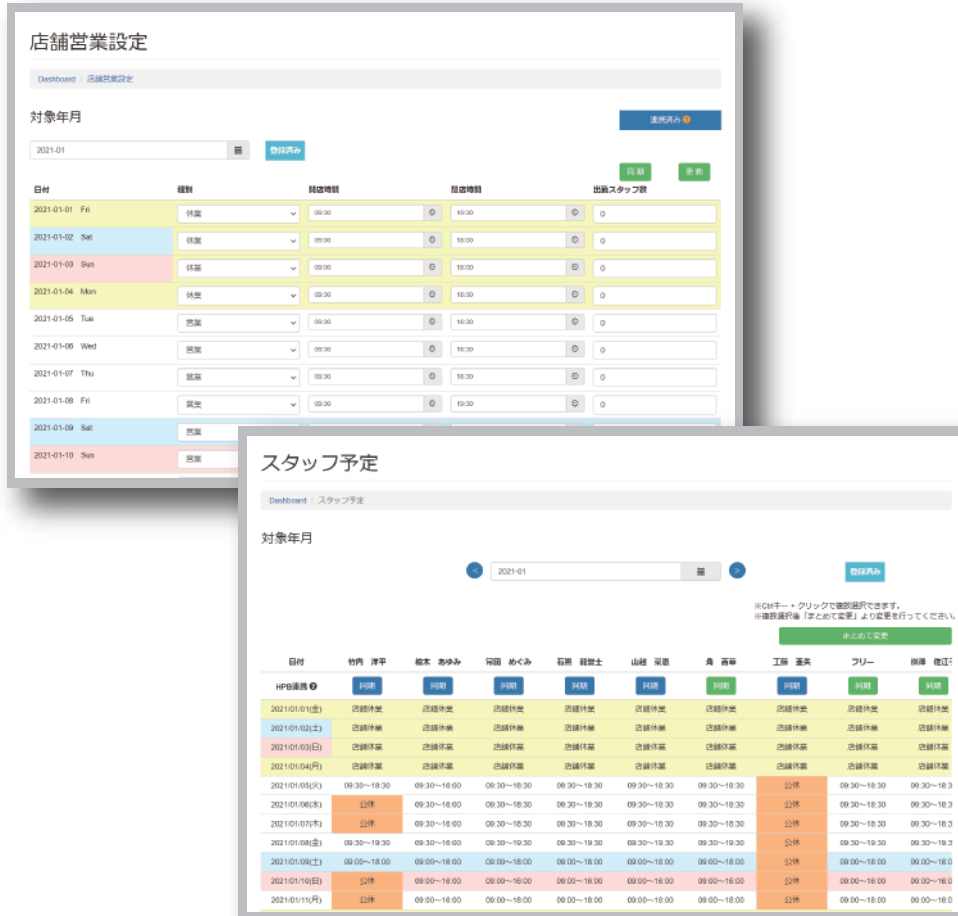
店舗営業設定

Dashboard / 店舗営業設定

対象年月

連携済み

2021-01

登録済み

同期　更新

| 日付 | 種別 | 開店時刻 | 閉店時刻 | 出勤スタッフ数 |
|---|---|---|---|---|
| 2021-01-01 Fri | 休業 | 09:30 | 19:30 | 0 |
| 2021-01-02 Sat | 休業 | 09:00 | 18:00 | 0 |
| 2021-01-03 Sun | 休業 | 09:00 | 18:00 | 0 |
| 2021-01-04 Mon | 休業 | 09:30 | 18:30 | 0 |
| 2021-01-05 Tue | 営業 | 09:30 | 18:30 | 0 |
| 2021-01-06 Wed | 営業 | 09:30 | 18:30 | 0 |
| 2021-01-07 Thu | 営業 | 09:30 | 18:30 | 0 |
| 2021-01-08 Fri | 営業 | 09:30 | 19:30 | 0 |
| 2021-01-09 Sat | 営業 | | | |
| 2021-01-10 Sun | 営業 | | | |

スタッフ予定

Dashboard / スタッフ予定

対象年月

2021-01

登録済み

※Ctrlキー + クリックで複数選択できます。
※複数選択後「まとめて変更」より変更を行ってください。

まとめて変更

| 日付 | 竹内 洋平 | 鈴木 あゆみ | 宗田 めぐみ | 石黒 龍登士 | 山越 采恵 | 角 香華 | 工藤 菜美 | フリー | 桜澤 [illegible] |
|---|---|---|---|---|---|---|---|---|---|
| HPB連携 | 同期 | 同期 | 同期 | 同期 | 同期 | 同期 | 同期 | 同期 | 同期 |
| 2021/01/01(金) | 店舗休業 | 店舗休業 | 店舗休業 | 店舗休業 | 店舗休業 | 店舗休業 | 店舗休業 | 店舗休業 | 店舗休業 |
| 2021/01/02(土) | 店舗休業 | 店舗休業 | 店舗休業 | 店舗休業 | 店舗休業 | 店舗休業 | 店舗休業 | 店舗休業 | 店舗休業 |
| 2021/01/03(日) | 店舗休業 | 店舗休業 | 店舗休業 | 店舗休業 | 店舗休業 | 店舗休業 | 店舗休業 | 店舗休業 | 店舗休業 |
| 2021/01/04(月) | 店舗休業 | 店舗休業 | 店舗休業 | 店舗休業 | 店舗休業 | 店舗休業 | 店舗休業 | 店舗休業 | 店舗休業 |
| 2021/01/05(火) | 09:30～18:30 | 09:30～18:30 | 09:30～18:30 | 09:30～18:30 | 09:30～18:30 | 09:30～18:30 | 公休 | 09:30～18:30 | 09:30～18:30 |
| 2021/01/06(水) | 公休 | 09:30～16:00 | 09:30～18:30 | 09:30～18:30 | 09:30～18:30 | 09:30～18:30 | 公休 | 09:30～18:30 | 09:30～18:30 |
| 2021/01/07(木) | 公休 | 09:30～16:00 | 09:30～18:30 | 09:30～18:30 | 09:30～18:30 | 09:30～18:30 | 公休 | 09:30～18:30 | 09:30～18:30 |
| 2021/01/08(金) | 09:30～19:30 | 09:30～16:00 | 09:30～19:30 | 09:30～19:30 | 09:30～19:30 | 09:30～19:30 | 公休 | 09:30～19:30 | 09:30～19:30 |
| 2021/01/09(土) | 09:00～18:00 | 09:00～16:00 | 09:00～18:00 | 09:00～18:00 | 09:00～18:00 | 09:00～18:00 | 公休 | 09:00～18:00 | 09:00～18:00 |
| 2021/01/10(日) | 公休 | 09:00～16:00 | 09:00～18:00 | 09:00～18:00 | 09:00～18:00 | 09:00～18:00 | 公休 | 09:00～18:00 | 09:00～18:00 |
| 2021/01/11(月) | 公休 | 09:00～16:00 | 09:00～18:00 | 09:00～18:00 | 09:00～18:00 | 09:00～18:00 | 公休 | 09:00～18:00 | 09:00～18:00 |